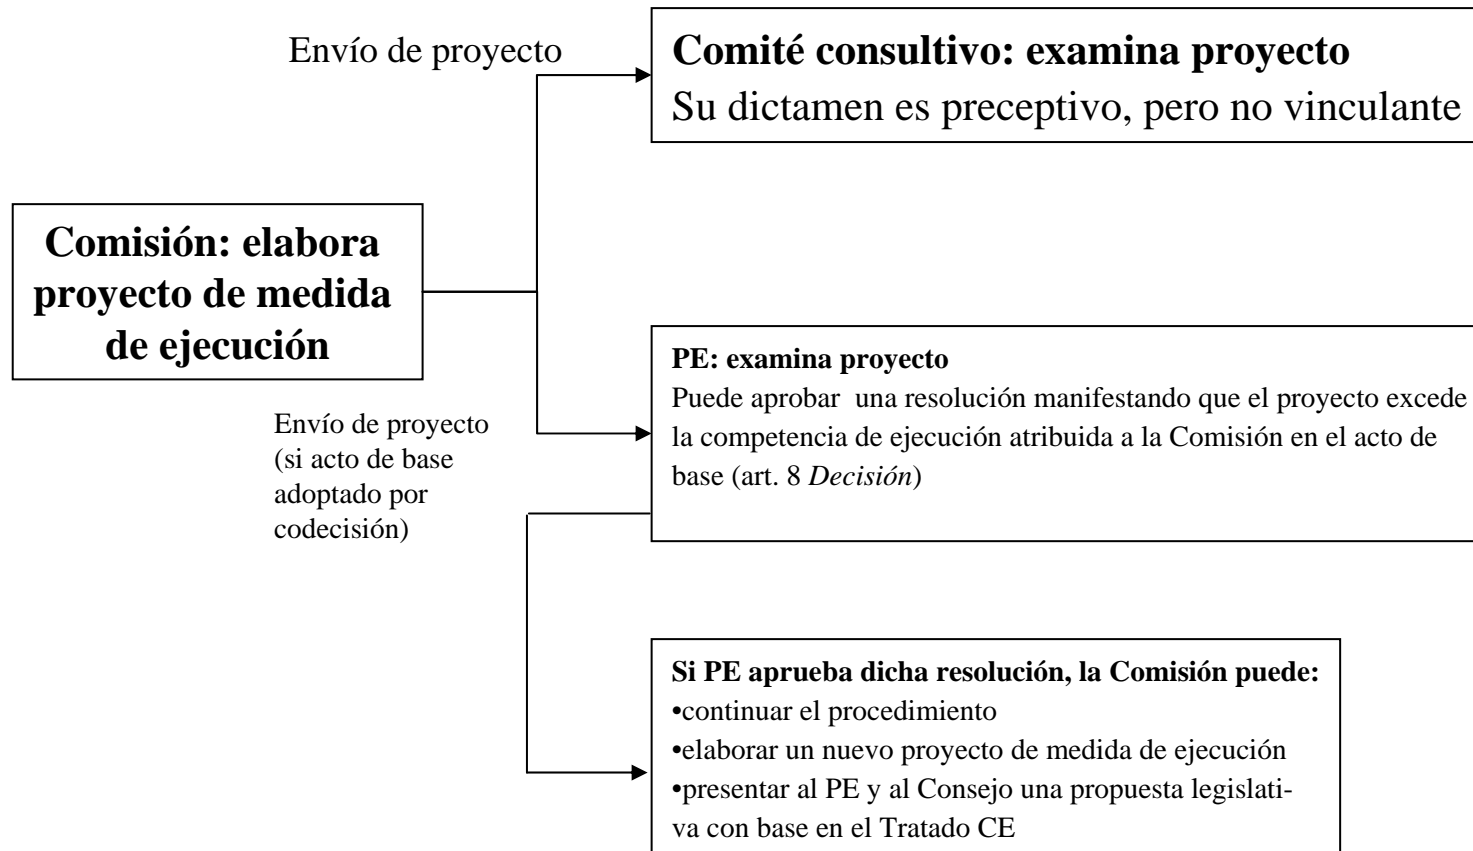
Envío de proyecto

**Comité consultivo: examina proyecto**
Su dictamen es preceptivo, pero no vinculante

**Comisión: elabora proyecto de medida de ejecución**

Envío de proyecto (si acto de base adoptado por codecisión)

**PE: examina proyecto**
Puede aprobar una resolución manifestando que el proyecto excede la competencia de ejecución atribuida a la Comisión en el acto de base (art. 8 *Decisión*)

**Si PE aprueba dicha resolución, la Comisión puede:**
•continuar el procedimiento
•elaborar un nuevo proyecto de medida de ejecución
•presentar al PE y al Consejo una propuesta legislativa con base en el Tratado CE